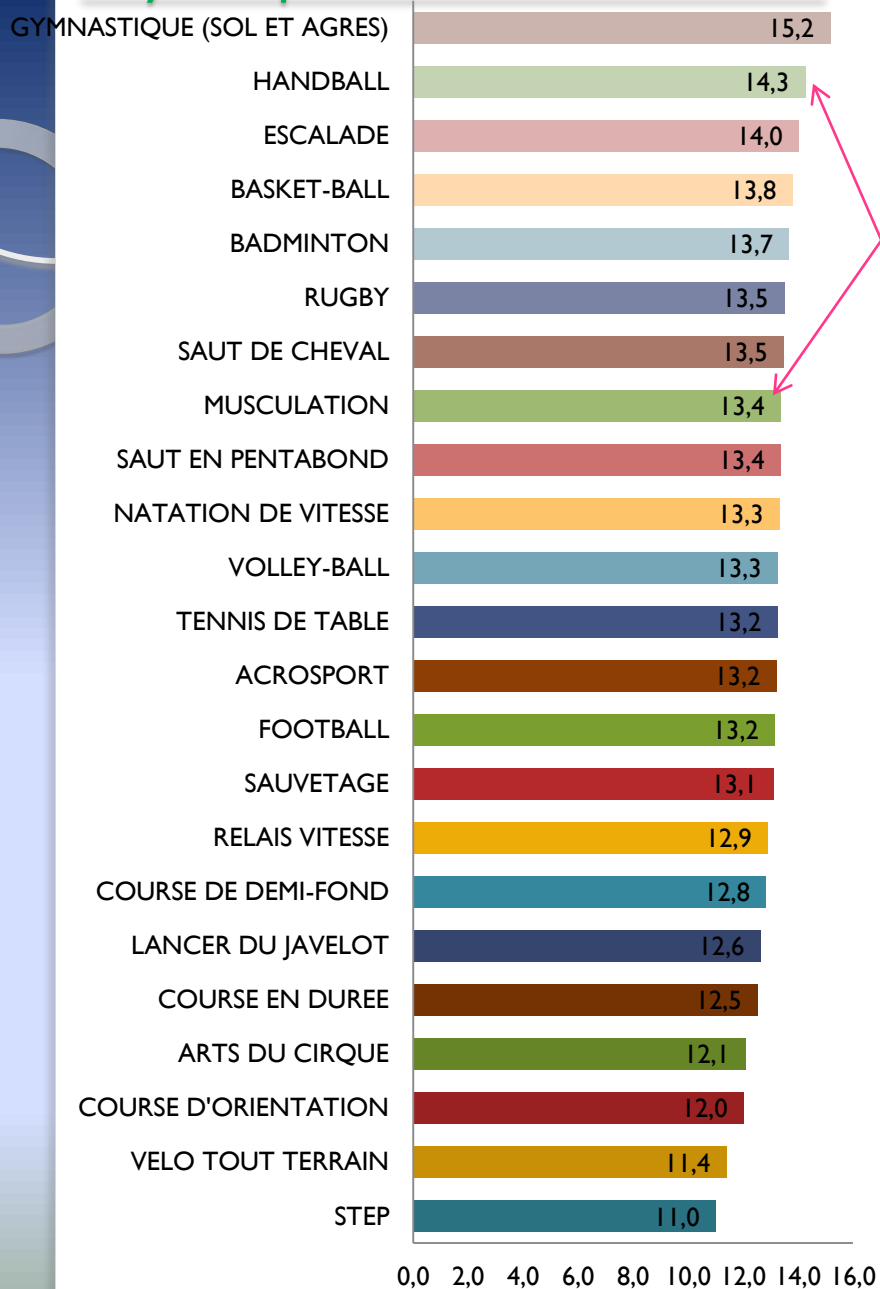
GYMNASTIQUE (SOL ET AGRES) 15,2
HANDBALL 14,3
ESCALADE 14,0
BASKET-BALL 13,8
BADMINTON 13,7
RUGBY 13,5
SAUT DE CHEVAL 13,5
MUSCULATION 13,4
SAUT EN PENTABOND 13,4
NATATION DE VITESSE 13,3
VOLLEY-BALL 13,3
TENNIS DE TABLE 13,2
ACROSPORT 13,2
FOOTBALL 13,2
SAUVETAGE 13,1
RELAIS VITESSE 12,9
COURSE DE DEMI-FOND 12,8
LANCER DU JAVELOT 12,6
COURSE EN DUREE 12,5
ARTS DU CIRQUE 12,1
COURSE D'ORIENTATION 12,0
VELO TOUT TERRAIN 11,4
STEP 11,0

0,0 2,0 4,0 6,0 8,0 10,0 12,0 14,0 16,0